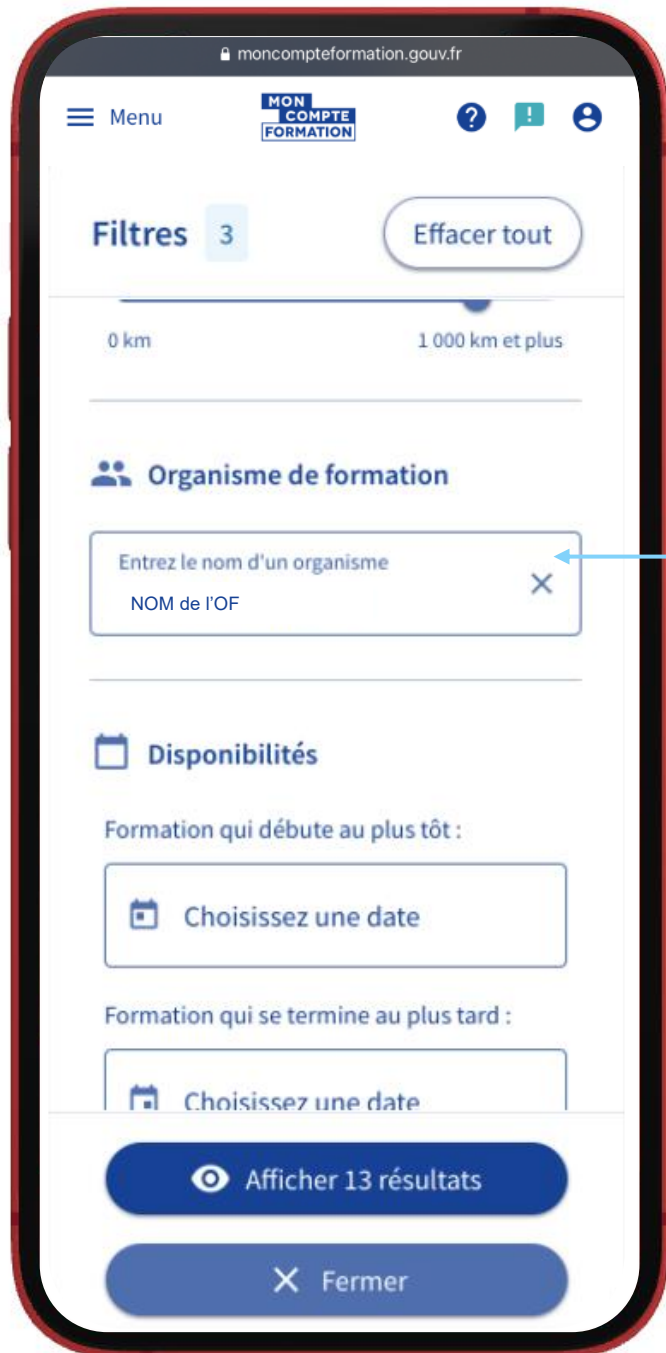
moncompteformation.gouv.fr

Menu

MON COMPTE FORMATION

Filtres 3

Effacer tout

0 km

1 000 km et plus

Organisme de formation

Entrez le nom d'un organisme

NOM de l'OF

Disponibilités

Formation qui débute au plus tôt :

Choisissez une date

Formation qui se termine au plus tard :

Choisissez une date

Afficher 13 résultats

Fermer